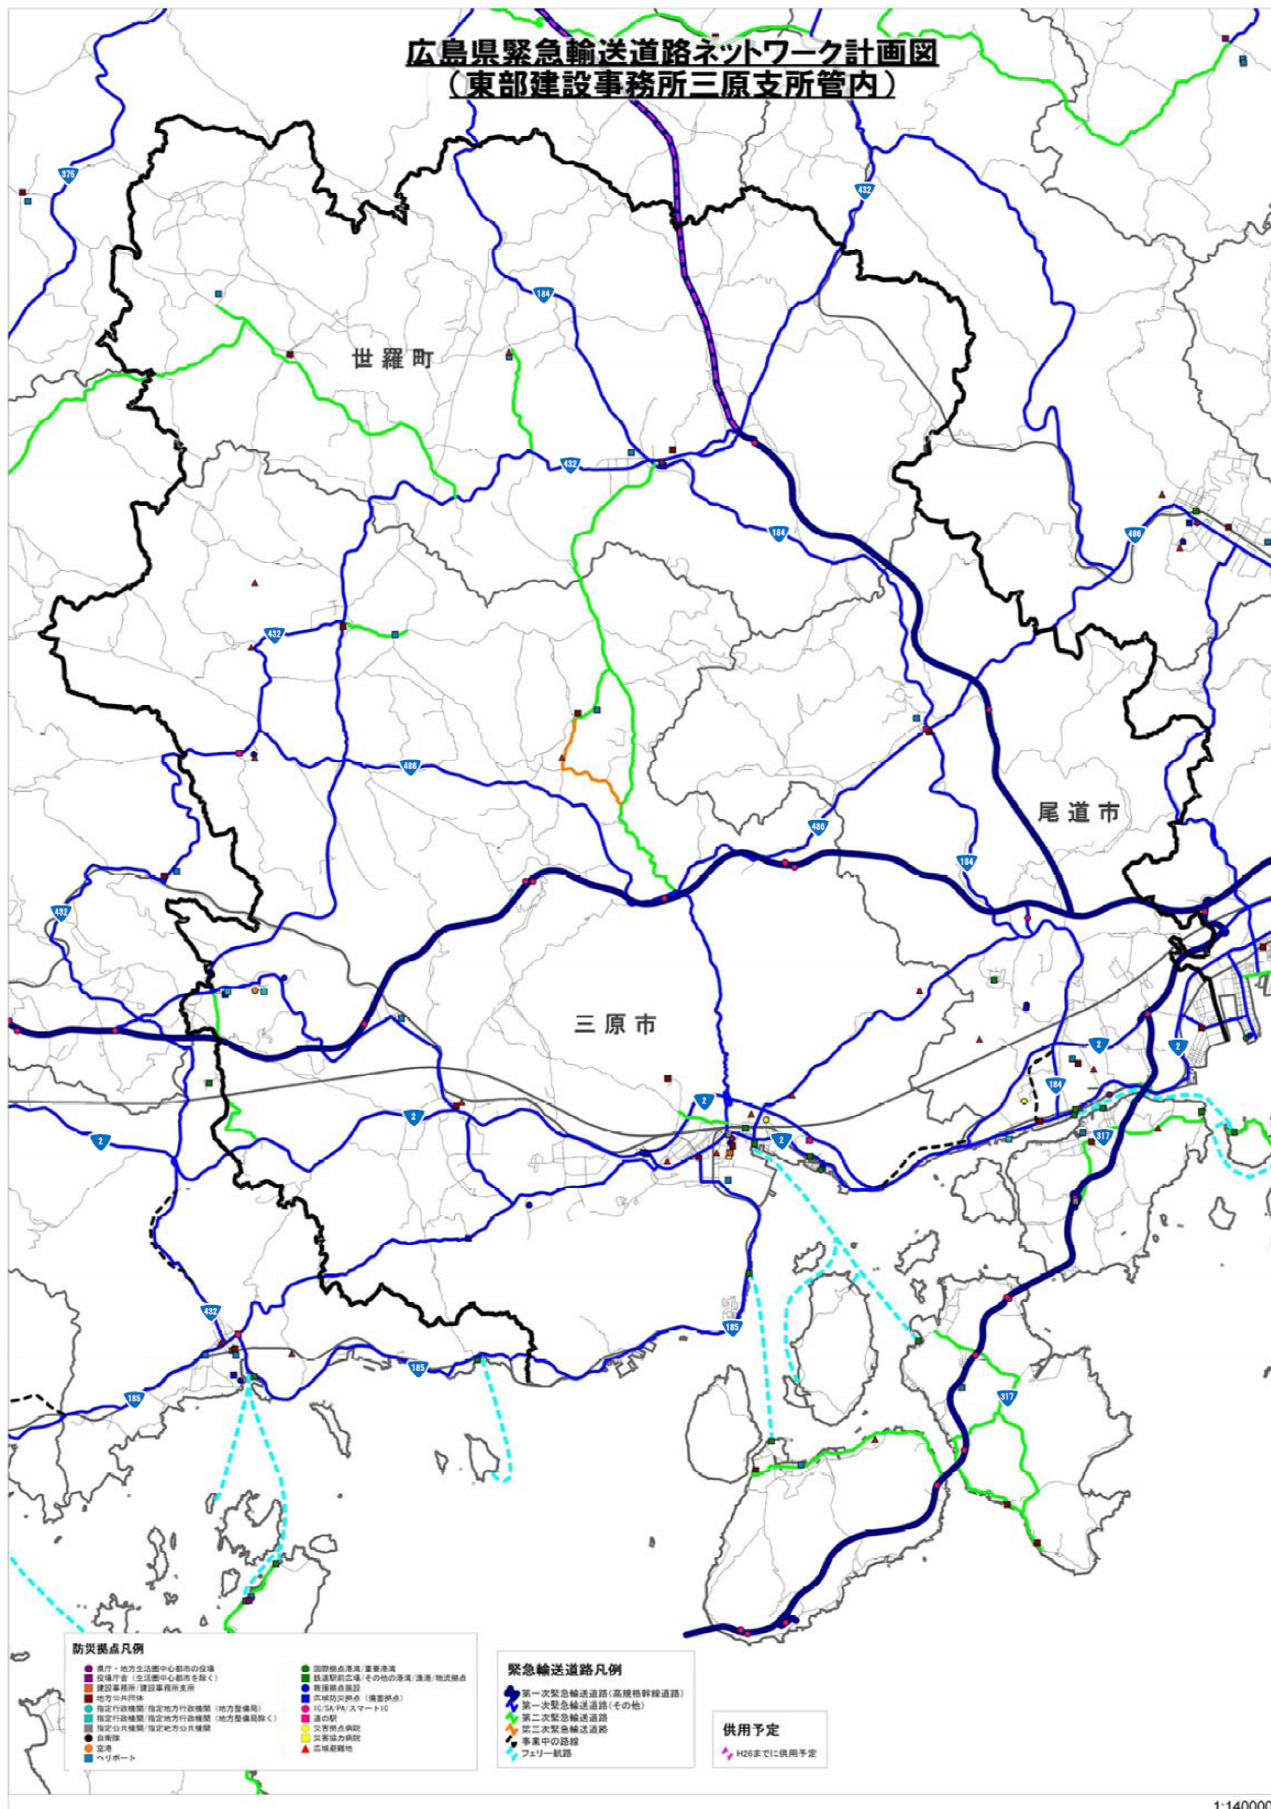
広島県緊急輸送道路ネットワーク計画図
（東部建設事務所三原支所管内）

376
432
184
世羅町
432
184
486
432
486
486
184
尾道市
432
三原市
2
2
2
2
2
184
2
317
432
185
185
185
317

防災拠点凡例
県庁・地方生活圏中心都市の役場
役場庁舎（生活圏中心都市を除く）
建設事務所/建設事務所支所
地方公共団体
指定行政機関/指定地方行政機関（地方整備局）
指定行政機関/指定地方行政機関（地方整備局除く）
指定公共機関/指定地方公共機関
自衛隊
空港
ヘリポート
国際拠点港湾/重要港湾
鉄道駅前広場/その他の港湾/漁港/物流拠点
救援拠点施設
広域防災拠点（備蓄拠点）
IC/SA/PA/スマートIC
道の駅
災害拠点病院
災害協力病院
広域避難地

緊急輸送道路凡例
第一次緊急輸送道路（高規格幹線道路）
第一次緊急輸送道路（その他）
第二次緊急輸送道路
第三次緊急輸送道路
事業中の路線
フェリー航路

供用予定
H26までに供用予定

1:140000